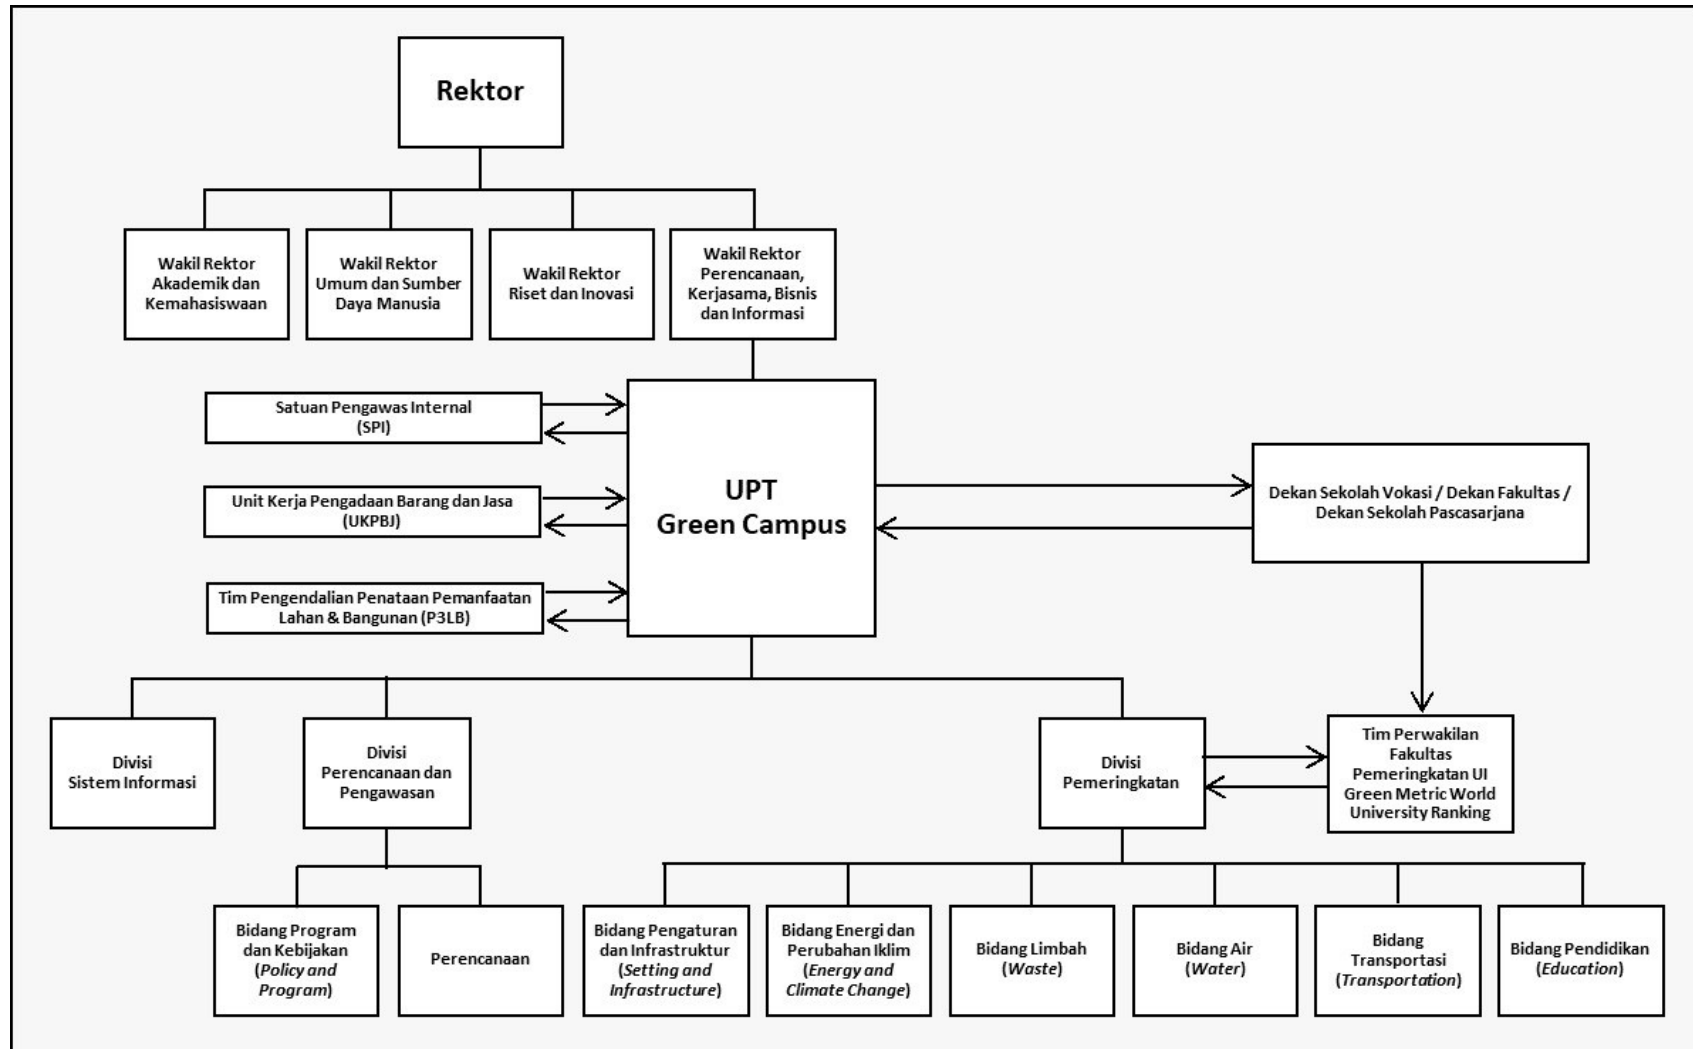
Rektor

Wakil Rektor Akademik dan Kemahasiswaan

Wakil Rektor Umum dan Sumber Daya Manusia

Wakil Rektor Riset dan Inovasi

Wakil Rektor Perencanaan, Kerjasama, Bisnis dan Informasi

Satuan Pengawas Internal (SPI)

Unit Kerja Pengadaan Barang dan Jasa (UKPBJ)

Tim Pengendalian Penataan Pemanfaatan Lahan & Bangunan (P3LB)

UPT Green Campus

Dekan Sekolah Vokasi / Dekan Fakultas / Dekan Sekolah Pascasarjana

Divisi Sistem Informasi

Divisi Perencanaan dan Pengawasan

Divisi Pemeringkatan

Tim Perwakilan Fakultas Pemeringkatan UI Green Metric World University Ranking

Bidang Program dan Kebijakan (*Policy and Program*)

Perencanaan

Bidang Pengaturan dan Infrastruktur (*Setting and Infrastructure*)

Bidang Energi dan Perubahan Iklim (*Energy and Climate Change*)

Bidang Limbah (*Waste*)

Bidang Air (*Water*)

Bidang Transportasi (*Transportation*)

Bidang Pendidikan (*Education*)